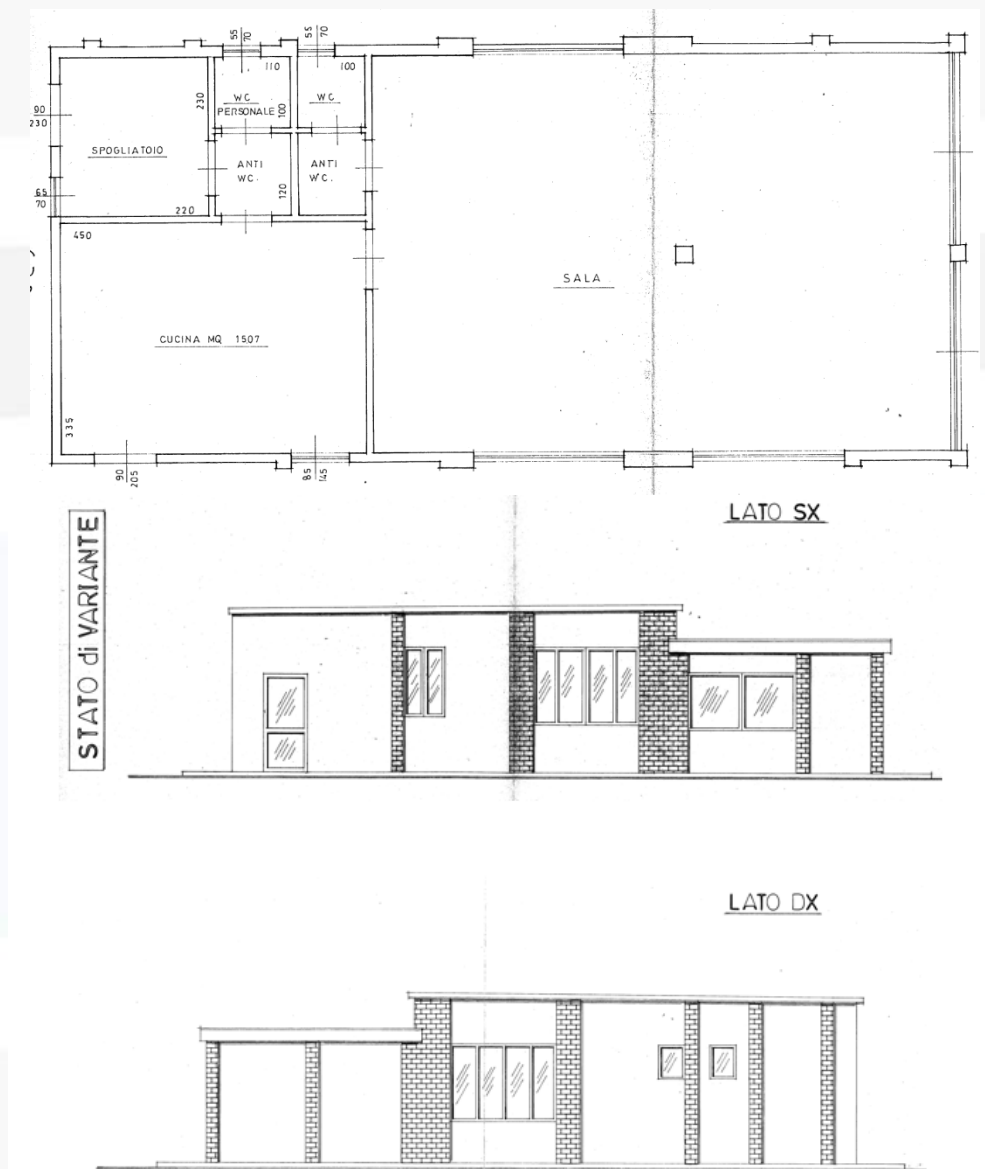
$\frac{55}{70}$ $\frac{55}{70}$

110 100

$\frac{90}{230}$

230 WC PERSONALE 100 WC

SPOGLIATOIO

ANTI WC. ANTI WC.

$\frac{65}{70}$ 120

220

450

SALA

CUCINA MQ 1507

335

$\frac{90}{205}$ $\frac{85}{145}$

LATO SX

STATO di VARIANTE

LATO DX